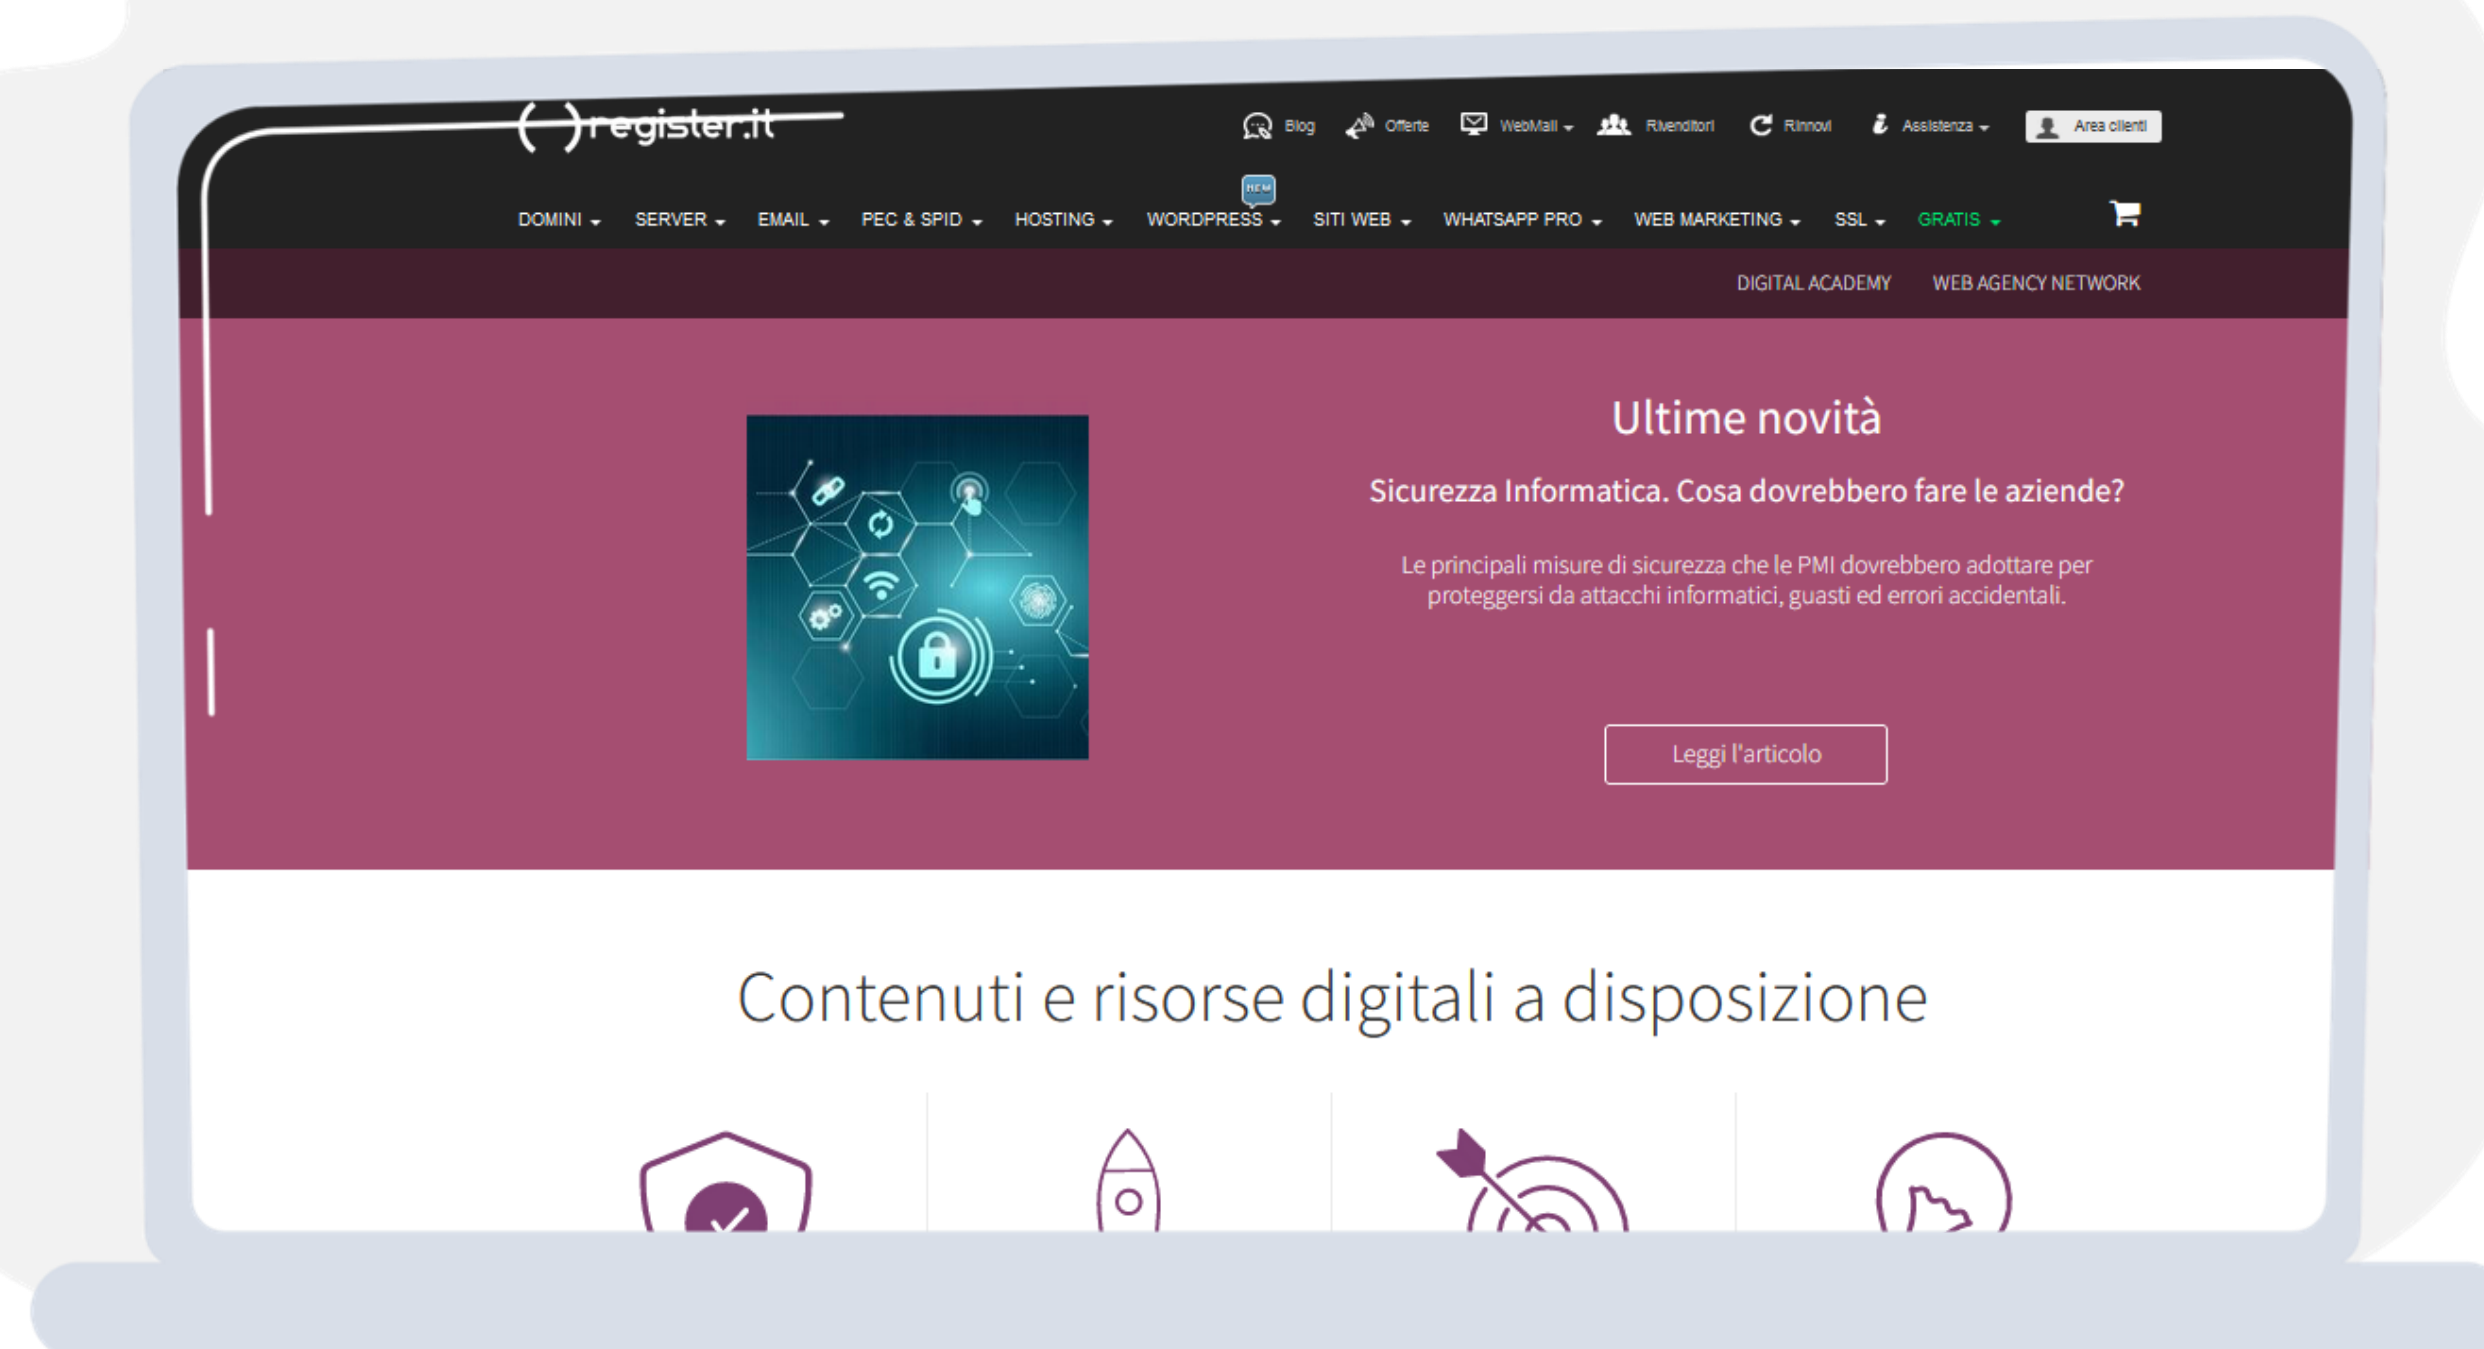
( )register.it

Blog Offerte WebMail Rivenditori Rinnovi Assistenza Area clienti

NEW

DOMINI SERVER EMAIL PEC & SPID HOSTING WORDPRESS SITI WEB WHATSAPP PRO WEB MARKETING SSL GRATIS

DIGITAL ACADEMY WEB AGENCY NETWORK

Ultime novità

Sicurezza Informatica. Cosa dovrebbero fare le aziende?

Le principali misure di sicurezza che le PMI dovrebbero adottare per proteggersi da attacchi informatici, guasti ed errori accidentali.

Leggi l'articolo

Contenuti e risorse digitali a disposizione